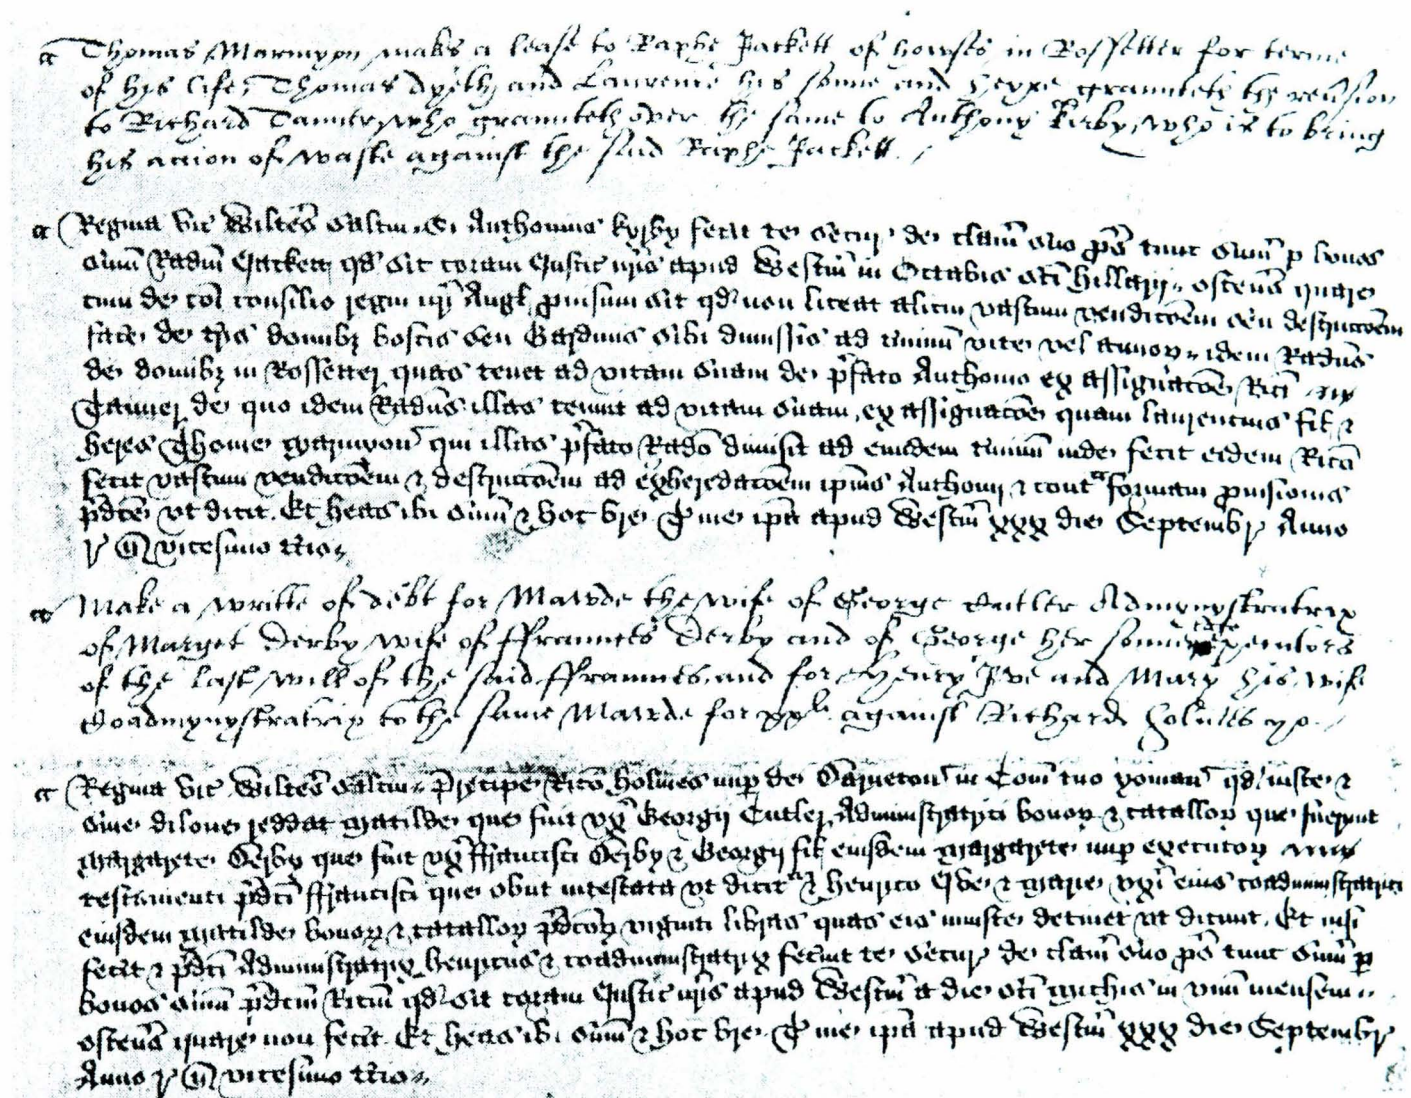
a Thomas Marmyon make a lease to Raphe Jackett of howses in Rossette for terme of his life; Thomas dyeth and Laurence his sonne and heyre graunteth the reuersion to Richard Danby who graunteth ouer the same to Anthony Kirby who is to bring his action of waste against the said Raphe Jackett.

a Regina Vic' Wilts salutem. Si Anthonius Kyrby fecerit te securum de clamore suo prosequendo tunc summone per bonos summonitores Radulphum Jackett quod sit coram Justiciariis nostris apud Westmonasterium in Octabis sancti Hillarii, ostensurus quare cum de communi consilio regni nostri Anglie provisum sit quod non liceat alicui vastum vendicionem seu destruccionem facere de terris domibus boscis seu gardinis sibi dimissis ad terminum vite vel annorum, idem Radulphus de domibus in Rossette, quas tenet ad vitam suam de prefato Anthonio ex assignacione Ricardi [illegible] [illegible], de quo idem Radulphus illas tenuit ad vitam suam, ex assignacione quam Laurencius filius et heres Thome Marmyon qui illas prefato Radulpho dimisit ad eundem terminum inde fecit eidem Ricardo fecit vastum vendicionem et destruccionem ad exheredacionem ipsius Anthonii et contra formam provisionis predicte ut dicit. Et habeas ibi summonitores et hoc breve. Teste me ipsa apud Westmonasterium xxx die Septembris Anno regni nostri vicesimo tercio.

a Make a writte of debt for Maude the wife of George Cutler Admynystratrix of Margret Derby wife of ffraunces Derby and of George his sonne executors of the last will of the said ffraunces, and for Henry Jve and Mary his wife coadmynystratrix to the same Maude for xxli against Richard Holwell yo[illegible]

a Regina Vic' Wilts salutem. Precipe Ricardo Holwell nuper de Dayreton in Com' tuo yoman quod iuste et sine dilacione reddat Matilde que fuit uxor Georgii Cutler Administratrici bonorum et catallorum que fuerunt Margarete Derby que fuit uxor ffrancisci Derby et Georgii filii eiusdem Margarete nuper executorum testamenti predicti ffrancisci que obiit intestata ut dicitur et Henrico Jve et Marie uxori eius coadministratrici eiusdem Matilde bonorum et catallorum predictorum viginti libras quas eis iniuste detinet ut dicunt. Et nisi fecerit et predicti Administratrix Henricus et coadministratrix fecerint te securos de clamore suo prosequendo tunc summone per bonos summonitores predictum Ricardum quod sit coram Justiciariis nostris apud Westmonasterium a die sancti Michaelis in unum mensem ostensurus quare non fecerit. Et habeas ibi summonitores et hoc breve. Teste me ipsa apud Westmonasterium xxx die Septembris Anno regni nostri vicesimo tercio.